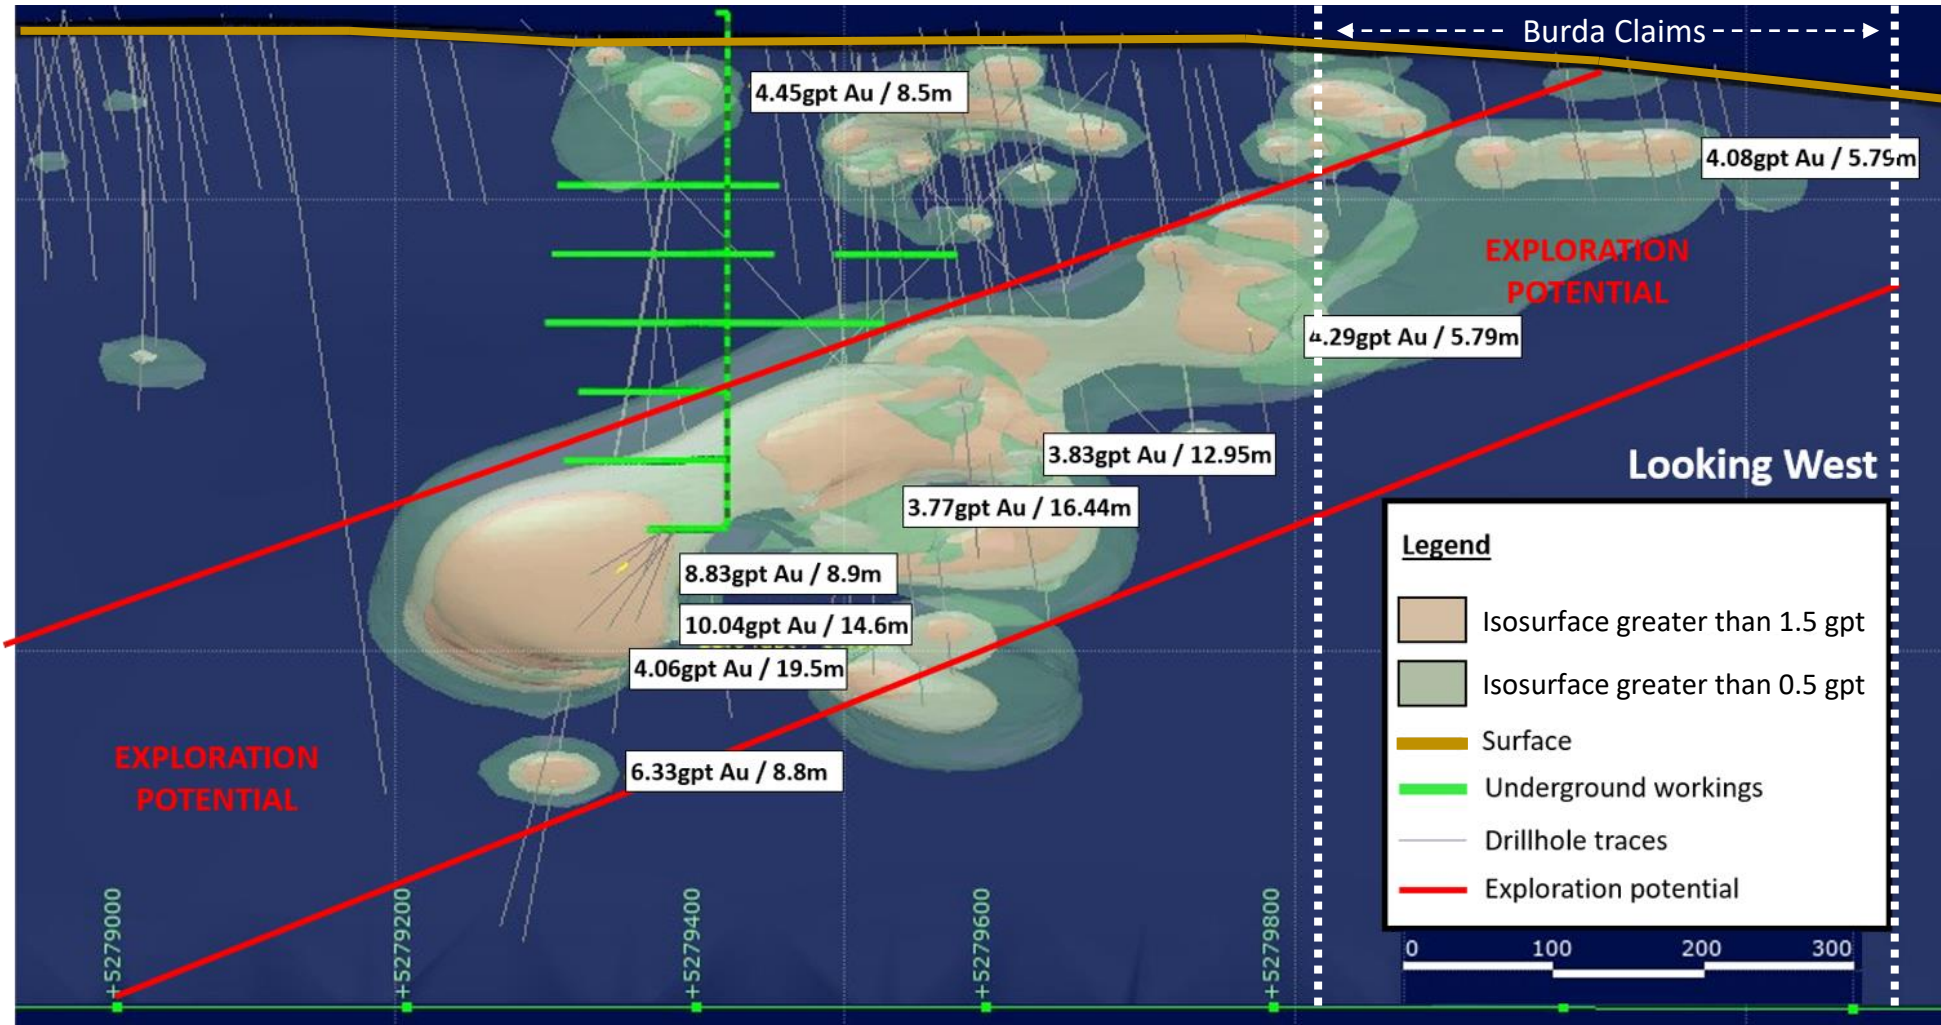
Burda Claims

4.45gpt Au / 8.5m

4.08gpt Au / 5.79m

EXPLORATION POTENTIAL

4.29gpt Au / 5.79m

3.83gpt Au / 12.95m

Looking West

3.77gpt Au / 16.44m

8.83gpt Au / 8.9m

10.04gpt Au / 14.6m

4.06gpt Au / 19.5m

6.33gpt Au / 8.8m

EXPLORATION POTENTIAL

Legend

Isosurface greater than 1.5 gpt

Isosurface greater than 0.5 gpt

Surface

Underground workings

Drillhole traces

Exploration potential

0 100 200 300

5279000 5279200 5279400 5279600 5279800